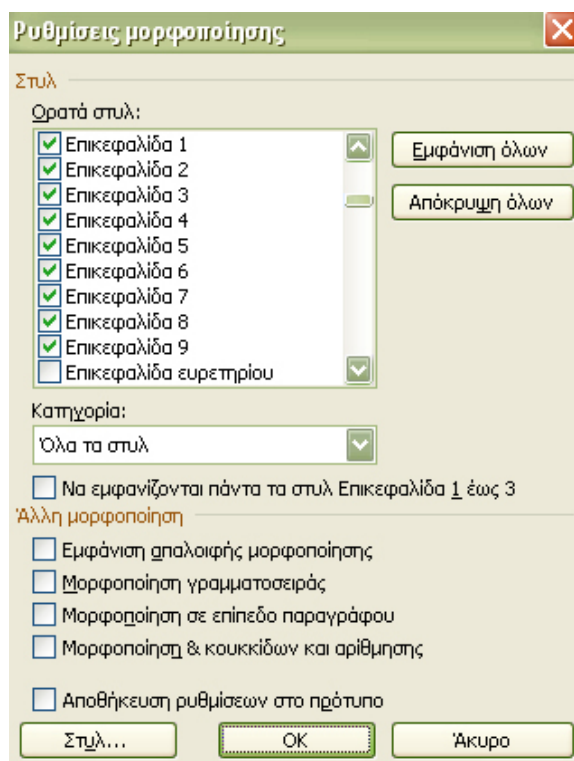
Ρυθμίσεις μορφοποίησης

Στυλ

Ορατά στυλ:

Επικεφαλίδα 1
Επικεφαλίδα 2
Επικεφαλίδα 3
Επικεφαλίδα 4
Επικεφαλίδα 5
Επικεφαλίδα 6
Επικεφαλίδα 7
Επικεφαλίδα 8
Επικεφαλίδα 9
Επικεφαλίδα ευρετηρίου

Εμφάνιση όλων

Απόκρυψη όλων

Κατηγορία:

Όλα τα στυλ

Να εμφανίζονται πάντα τα στυλ Επικεφαλίδα 1 έως 3

Άλλη μορφοποίηση

Εμφάνιση απαλοιφής μορφοποίησης

Μορφοποίηση γραμματοσειράς

Μορφοποίηση σε επίπεδο παραγράφου

Μορφοποίηση & κουκκίδων και αρίθμησης

Αποθήκευση ρυθμίσεων στο πρότυπο

Στυλ...

OK

Άκυρο